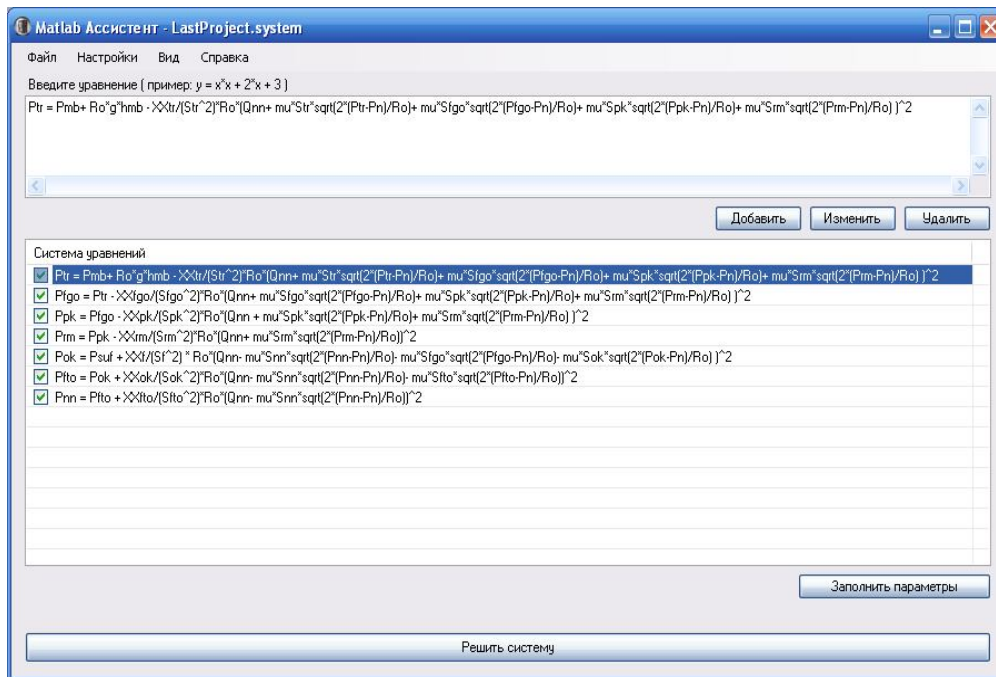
Matlab Ассистент - LastProject.system

Файл Настройки Вид Справка

Введите уравнение ( пример: y = x*x + 2*x + 3 )

Ptr = Pmb+ Ro*g*hmb - XXtr/(Str^2)*Ro*(Qnn+ mu*Str*sqrt(2*(Ptr-Pn)/Ro)+ mu*Sfgo*sqrt(2*(Pfgo-Pn)/Ro)+ mu*Spk*sqrt(2*(Ppk-Pn)/Ro)+ mu*Srm*sqrt(2*(Prm-Pn)/Ro) )^2

Добавить Изменить Удалить

Система уравнений

Ptr = Pmb+ Ro*g*hmb - XXtr/(Str^2)*Ro*(Qnn+ mu*Str*sqrt(2*(Ptr-Pn)/Ro)+ mu*Sfgo*sqrt(2*(Pfgo-Pn)/Ro)+ mu*Spk*sqrt(2*(Ppk-Pn)/Ro)+ mu*Srm*sqrt(2*(Prm-Pn)/Ro) )^2

Pfgo = Ptr - XXfgo/(Sfgo^2)*Ro*(Qnn+ mu*Sfgo*sqrt(2*(Pfgo-Pn)/Ro)+ mu*Spk*sqrt(2*(Ppk-Pn)/Ro)+ mu*Srm*sqrt(2*(Prm-Pn)/Ro) )^2

Ppk = Pfgo - XXpk/(Spk^2)*Ro*(Qnn + mu*Spk*sqrt(2*(Ppk-Pn)/Ro)+ mu*Srm*sqrt(2*(Prm-Pn)/Ro) )^2

Prm = Ppk - XXrm/(Srm^2)*Ro*(Qnn+ mu*Srm*sqrt(2*(Prm-Pn)/Ro))^2

Pok = Psuf + XXf/(Sf^2) * Ro*(Qnn- mu*Snn*sqrt(2*(Pnn-Pn)/Ro)- mu*Sfgo*sqrt(2*(Pfgo-Pn)/Ro)- mu*Sok*sqrt(2*(Pok-Pn)/Ro) )^2

Pfto = Pok + XXok/(Sok^2)*Ro*(Qnn- mu*Snn*sqrt(2*(Pnn-Pn)/Ro)- mu*Sfto*sqrt(2*(Pfto-Pn)/Ro))^2

Pnn = Pfto + XXfto/(Sfto^2)*Ro*(Qnn- mu*Snn*sqrt(2*(Pnn-Pn)/Ro))^2

Заполнить параметры

Решить систему